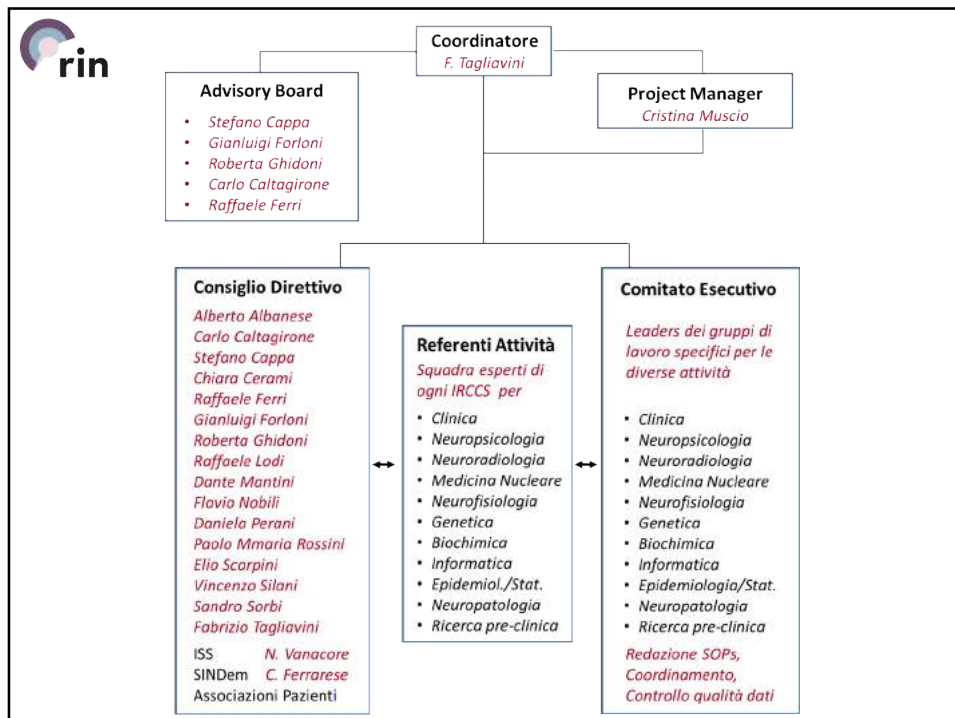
rin

Coordinatore
F. Tagliavini

Advisory Board
- Stefano Cappa
- Gianluigi Forloni
- Roberta Ghidoni
- Carlo Caltagirone
- Raffaele Ferri

Project Manager
Cristina Muscio

Consiglio Direttivo
Alberto Albanese
Carlo Caltagirone
Stefano Cappa
Chiara Cerami
Raffaele Ferri
Gianluigi Forloni
Roberta Ghidoni
Raffaele Lodi
Dante Mantini
Flavio Nobili
Daniela Perani
Paolo Mmaria Rossini
Elio Scarpini
Vincenzo Silani
Sandro Sorbi
Fabrizio Tagliavini
ISS N. Vanacore
SINDem C. Ferrarese
Associazioni Pazienti

Referenti Attività
Squadra esperti di ogni IRCCS per
- Clinica
- Neuropsicologia
- Neuroradiologia
- Medicina Nucleare
- Neurofisiologia
- Genetica
- Biochimica
- Informatica
- Epidemiol./Stat.
- Neuropatologia
- Ricerca pre-clinica

Comitato Esecutivo
Leaders dei gruppi di lavoro specifici per le diverse attività
- Clinica
- Neuropsicologia
- Neuroradiologia
- Medicina Nucleare
- Neurofisiologia
- Genetica
- Biochimica
- Informatica
- Epidemiologio/Stat.
- Neuropatologia
- Ricerca pre-clinica
Redazione SOPs, Coordinamento, Controllo qualità dati